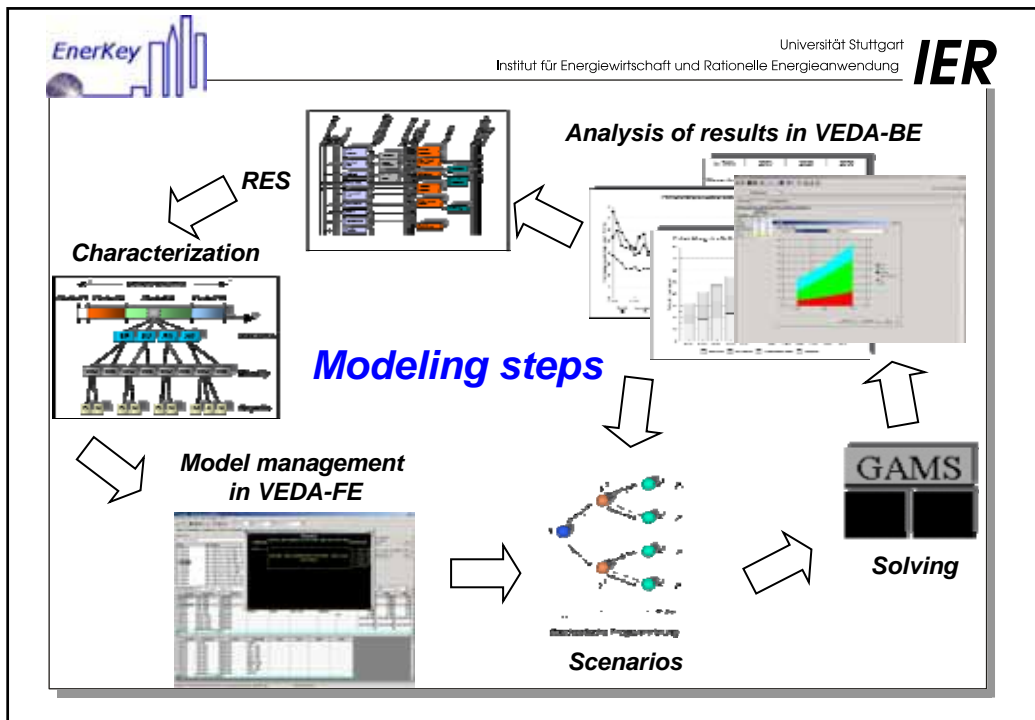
EnerKey

Universität Stuttgart
Institut für Energiewirtschaft und Rationelle Energieanwendung

IER

Analysis of results in VEDA-BE

RES

Characterization

Modeling steps

Model management in VEDA-FE

GAMS

Solving

Scenarios